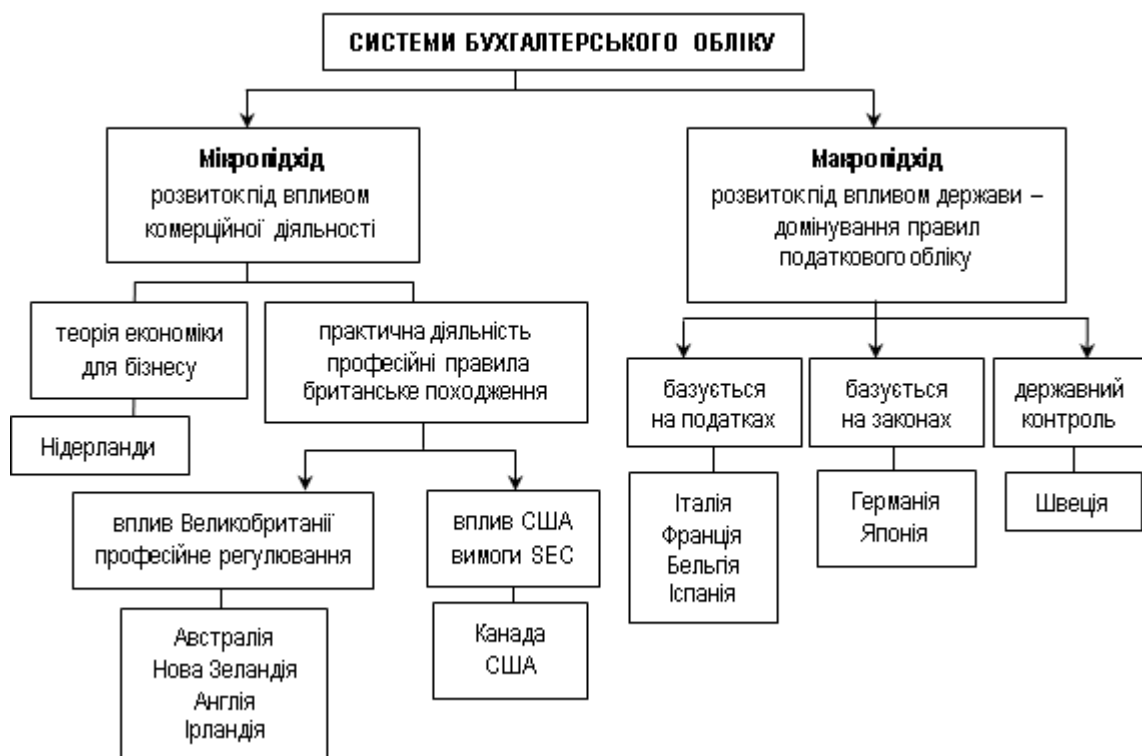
СИСТЕМИ БУХГАЛТЕРСЬКОГО ОБЛІКУ

**Мікропідхід**
розвиток під впливом комерційної діяльності

**Макропідхід**
розвиток під впливом держави – домінування правил податкового обліку

теорія економіки для бізнесу

Нідерланди

практична діяльність професійні правила британське походження

вплив Великобританії професійне регулювання

Австралія
Нова Зеландія
Англія
Ірландія

вплив США вимоги SEC

Канада
США

базується на податках

Італія
Франція
Бельгія
Іспанія

базується на законах

Германія
Японія

державний контроль

Швеція